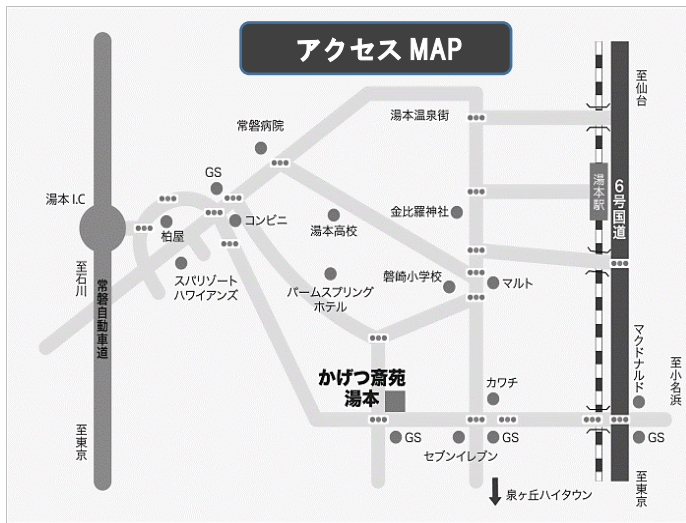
アクセス MAP

至仙台

湯本温泉街

常磐病院

GS

湯本駅

6号国道

湯本 I.C

金比羅神社

コンビニ

柏屋

湯本高校

至石川

常磐自動車道

スパリゾートハワイアンズ

磐崎小学校

マルト

パームスプリングホテル

マクドナルド

至小名浜

かげつ斎苑湯本

カワチ

至東京

GS

セブンイレブン

GS

GS

至東京

泉ヶ丘ハイタウン